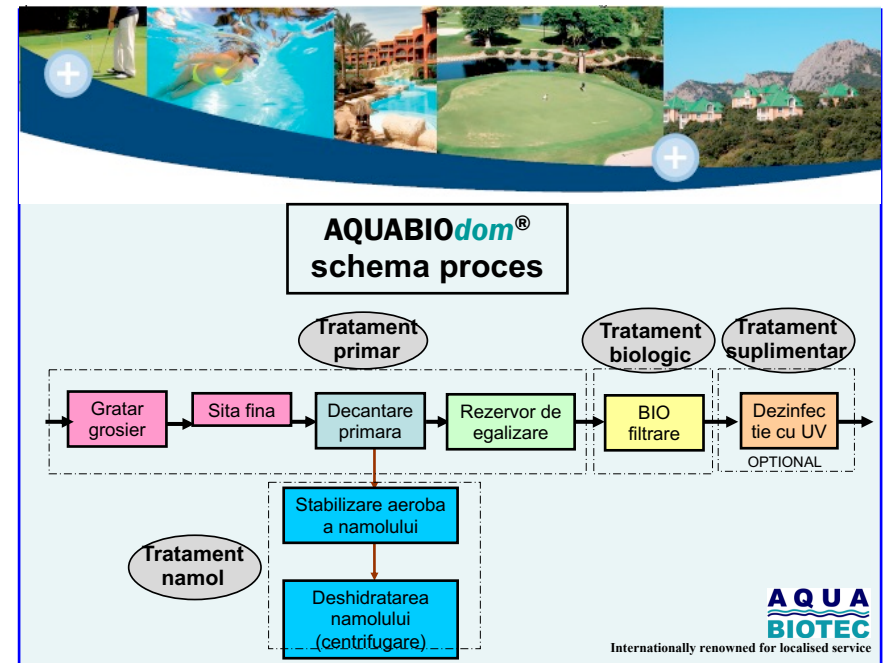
AQUABIOdom®
schema proces

Tratament primar

Tratament biologic

Tratament suplimentar

Gratar grosier

Sita fina

Decantare primara

Rezervor de egalizare

BIO filtrare

Dezinfec tie cu UV

OPTIONAL

Stabilizare aeroba a namolului

Tratament namol

Deshidratarea namolului (centrifugare)

AQUA BIOTEC

Internationally renowned for localised service